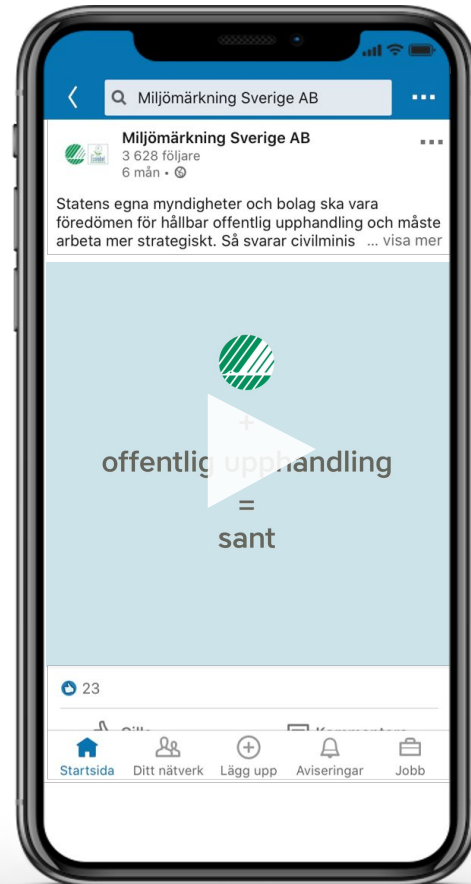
Miljömärkning Sverige AB

Miljömärkning Sverige AB
3 628 följare
6 mån •

Statens egna myndigheter och bolag ska vara föredömen för hållbar offentlig upphandling och måste arbeta mer strategiskt. Så svarar civilminis ... visa mer

+
offentlig upphandling
=
sant

23

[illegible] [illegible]

Startsida Ditt nätverk Lägg upp Aviseringar Jobb